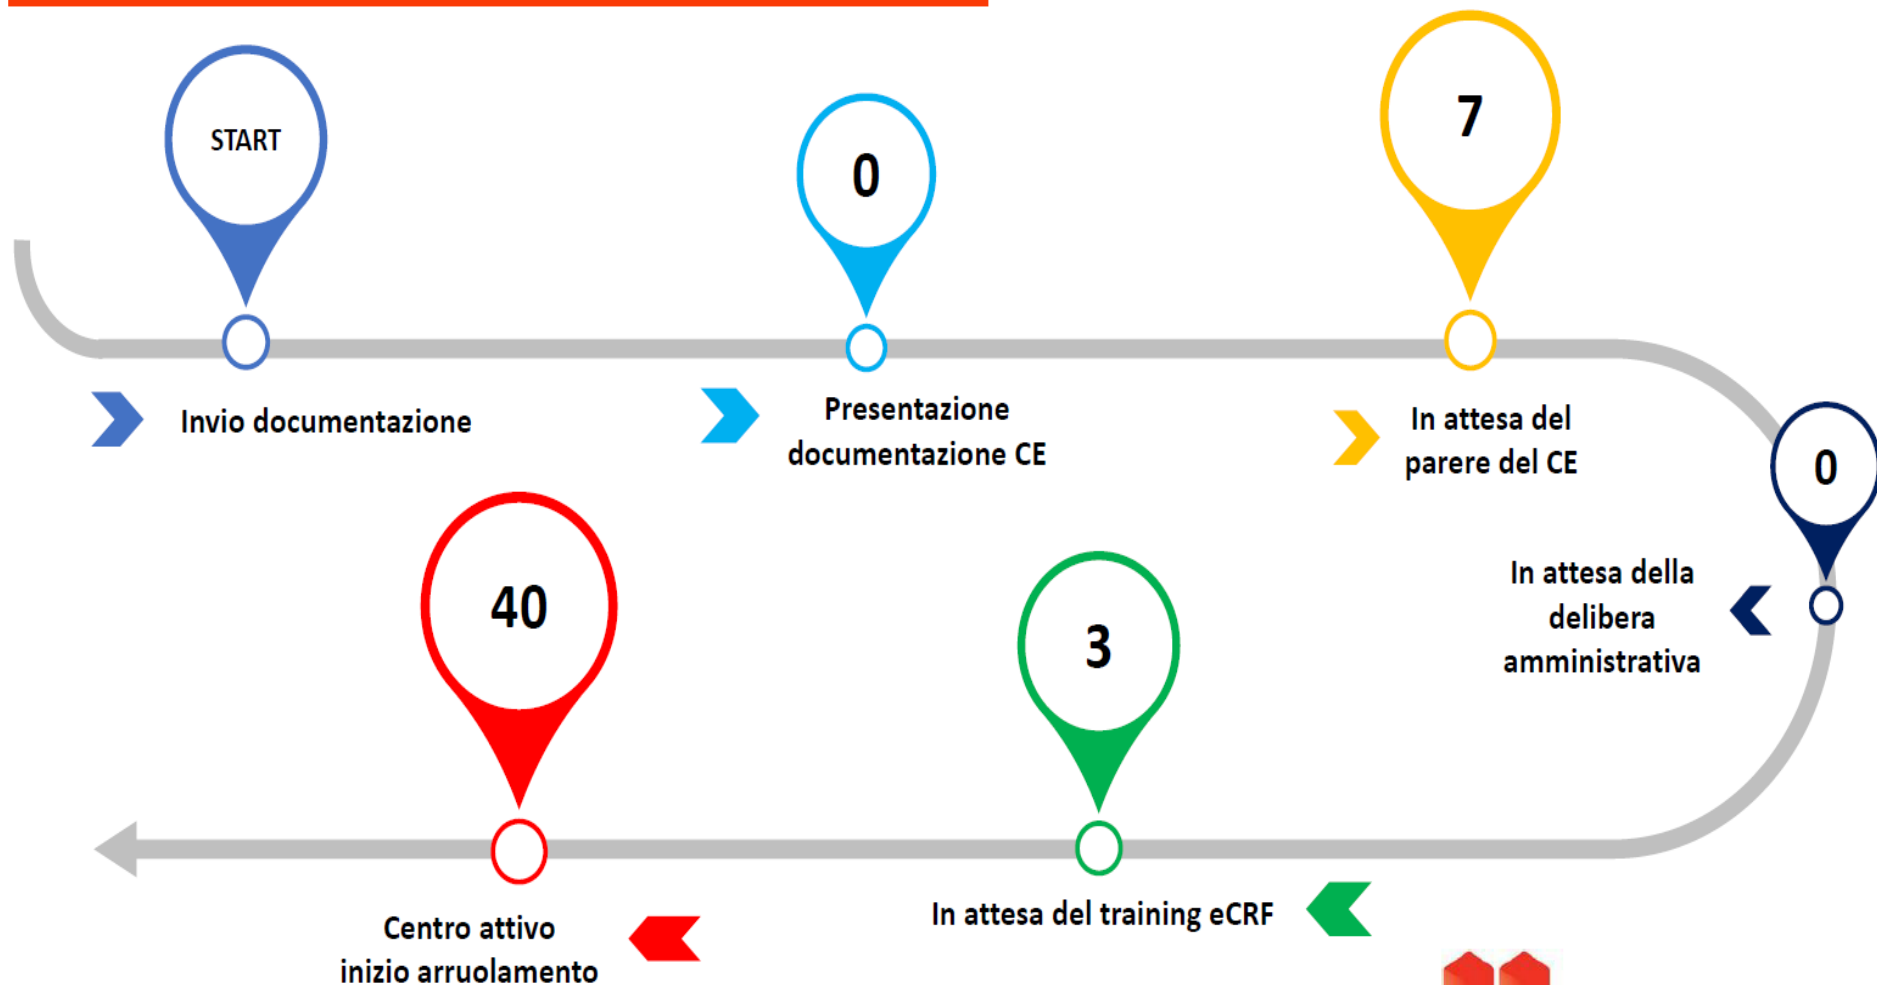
START

Invio documentazione

0

Presentazione documentazione CE

7

In attesa del parere del CE

0

In attesa della delibera amministrativa

3

In attesa del training eCRF

40

Centro attivo inizio arruolamento